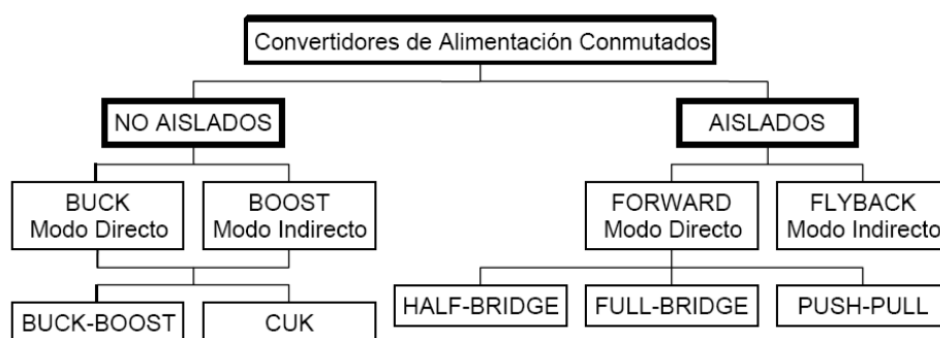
Convertidores de Alimentación Conmutados

NO AISLADOS

BUCK
Modo Directo

BOOST
Modo Indirecto

BUCK-BOOST

CUK

AISLADOS

FORWARD
Modo Directo

FLYBACK
Modo Indirecto

HALF-BRIDGE

FULL-BRIDGE

PUSH-PULL